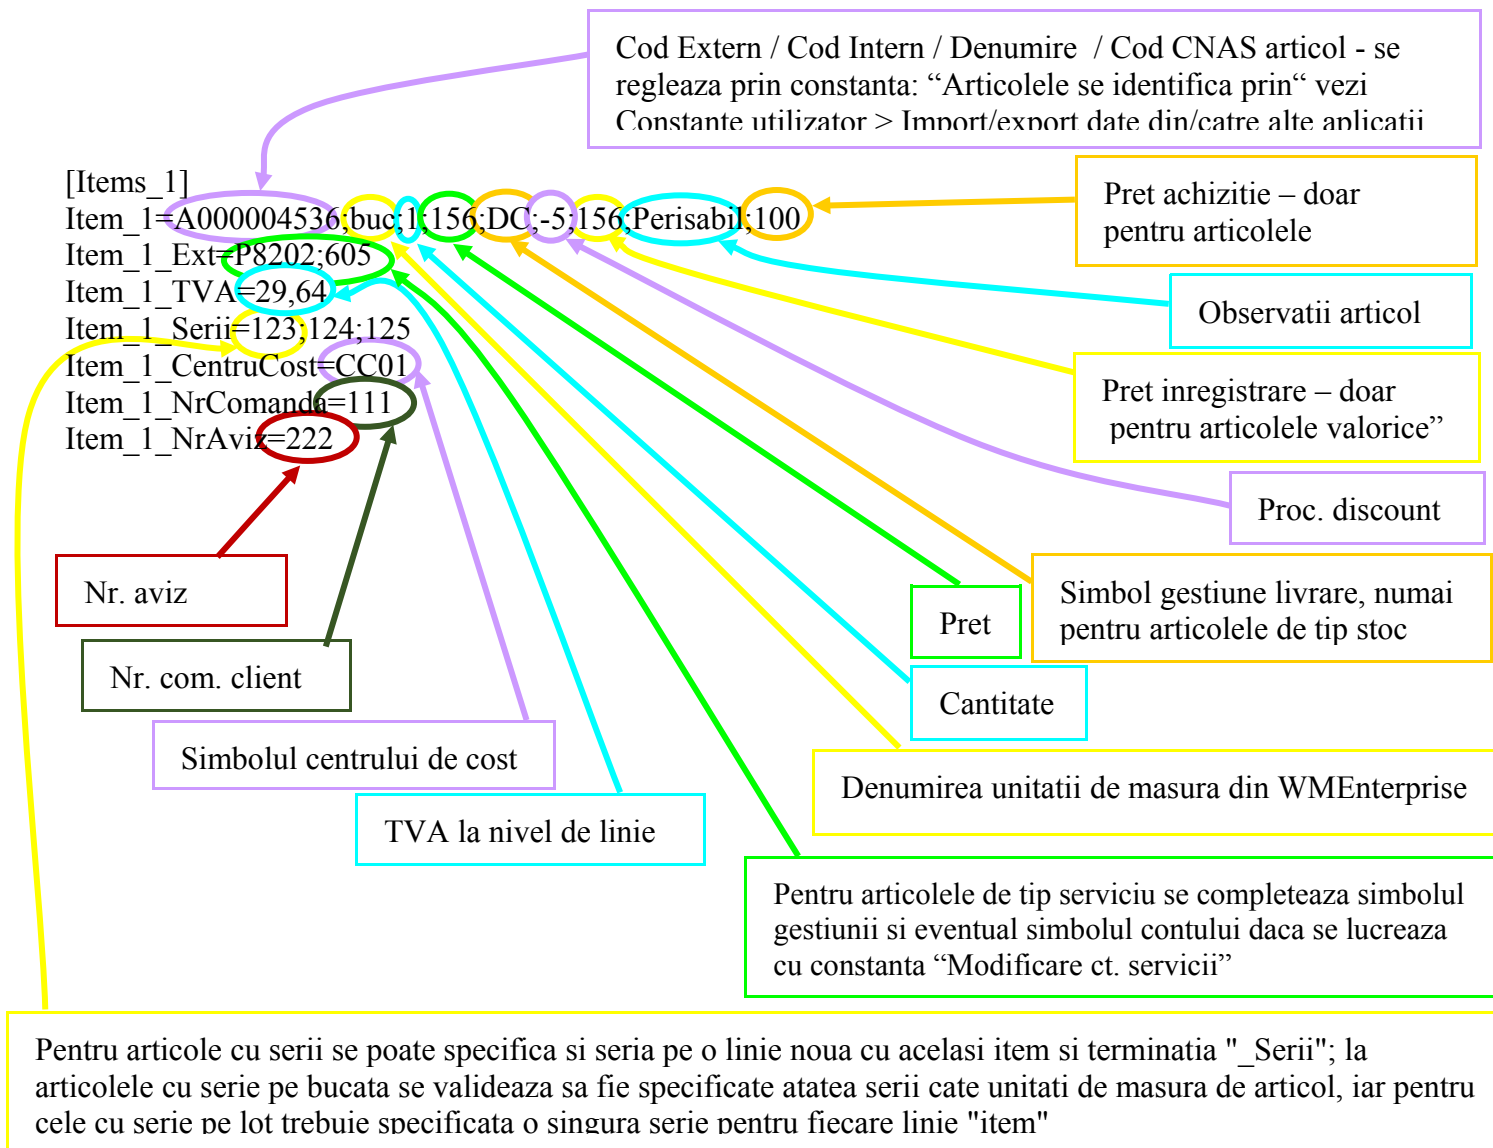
Cod Extern / Cod Intern / Denumire / Cod CNAS articol - se regleaza prin constanta: “Articolele se identifica prin“ vezi Constante utilizator > Import/export date din/catre alte aplicatii

[Items_1]
Item_1=A000004536;buc;1;156;DC;-5;156;Perisabil;100
Item_1_Ext=P8202;605
Item_1_TVA=29,64
Item_1_Serii=123;124;125
Item_1_CentruCost=CC01
Item_1_NrComanda=111
Item_1_NrAviz=222

Pret achizitie – doar pentru articolele

Observatii articol

Pret inregistrare – doar pentru articolele valorice”

Proc. discount

Nr. aviz

Nr. com. client

Simbolul centrului de cost

TVA la nivel de linie

Pret

Simbol gestiune livrare, numai pentru articolele de tip stoc

Cantitate

Denumirea unitatii de masura din WMEnterprise

Pentru articolele de tip serviciu se completeaza simbolul gestiunii si eventual simbolul contului daca se lucreaza cu constanta “Modificare ct. servicii”

Pentru articole cu serii se poate specifica si seria pe o linie noua cu acelasi item si terminatia "_Serii"; la articolele cu serie pe bucata se valideaza sa fie specificate atatea serii cate unitati de masura de articol, iar pentru cele cu serie pe lot trebuie specificata o singura serie pentru fiecare linie "item"